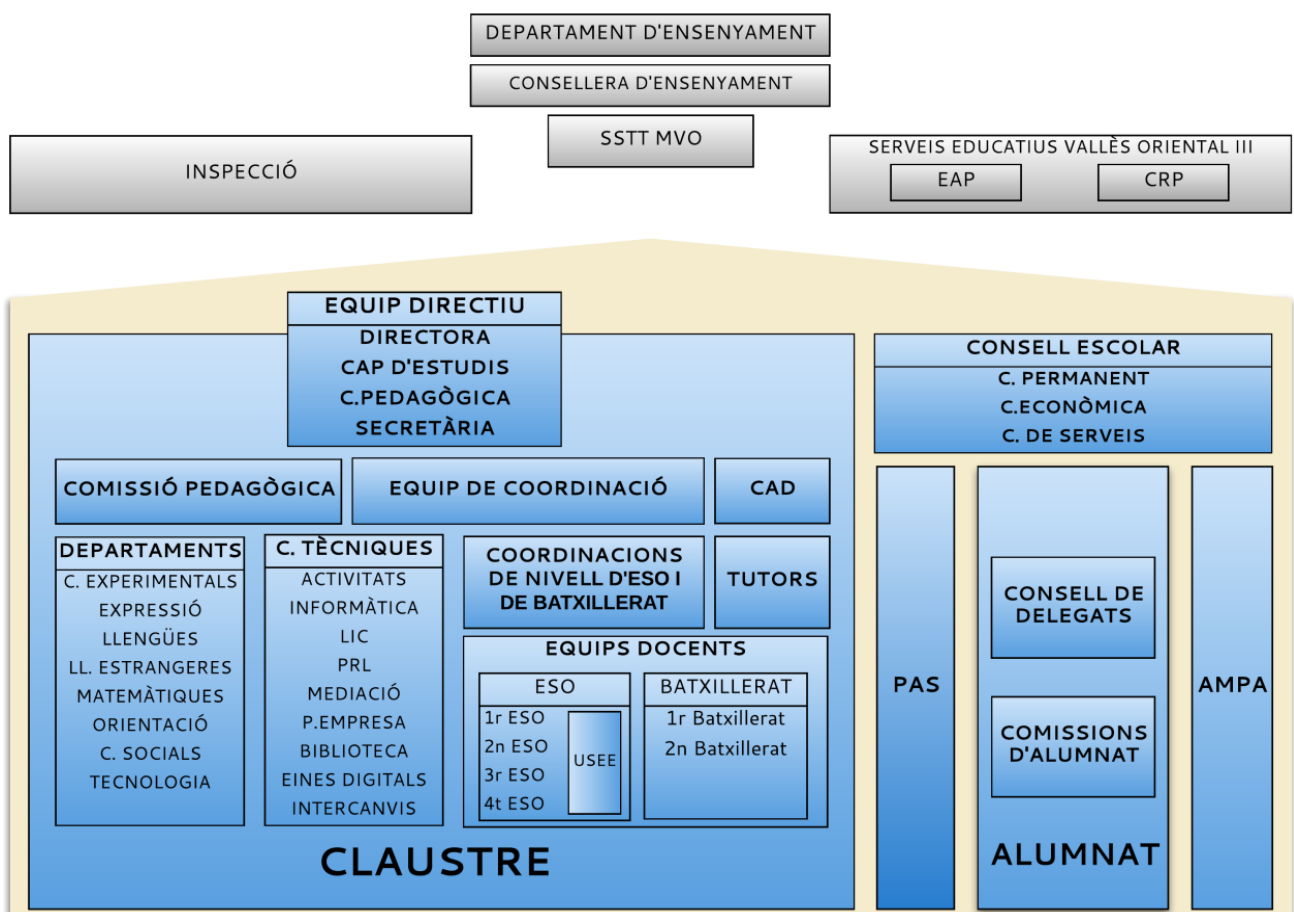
DEPARTAMENT D'ENSENYAMENT

CONSELLERA D'ENSENYAMENT

SSTT MVO

INSPECCIÓ

SERVEIS EDUCATIUS VALLÈS ORIENTAL III

EAP

CRP

EQUIP DIRECTIU

DIRECTORA

CAP D'ESTUDIS

C.PEDAGÒGICA

SECRETÀRIA

CONSELL ESCOLAR

C. PERMANENT

C.ECONÒMICA

C. DE SERVEIS

COMISSIÓ PEDAGÒGICA

EQUIP DE COORDINACIÓ

CAD

DEPARTAMENTS

C. EXPERIMENTALS

EXPRESSIÓ

LLENGÜES

LL. ESTRANGERES

MATEMÀTIQUES

ORIENTACIÓ

C. SOCIALS

TECNOLOGIA

C. TÈCNIQUES

ACTIVITATS

INFORMÀTICA

LIC

PRL

MEDIACIÓ

P.EMPRESA

BIBLIOTECA

EINES DIGITALS

INTERCANVIS

COORDINACIONS DE NIVELL D'ESO I DE BATXILLERAT

TUTORS

EQUIPS DOCENTS

ESO

1r ESO

2n ESO

3r ESO

4t ESO

USEE

BATXILLERAT

1r Batxillerat

2n Batxillerat

CLAUSTRE

PAS

CONSELL DE DELEGATS

COMISSIONS D'ALUMNAT

ALUMNAT

AMPA